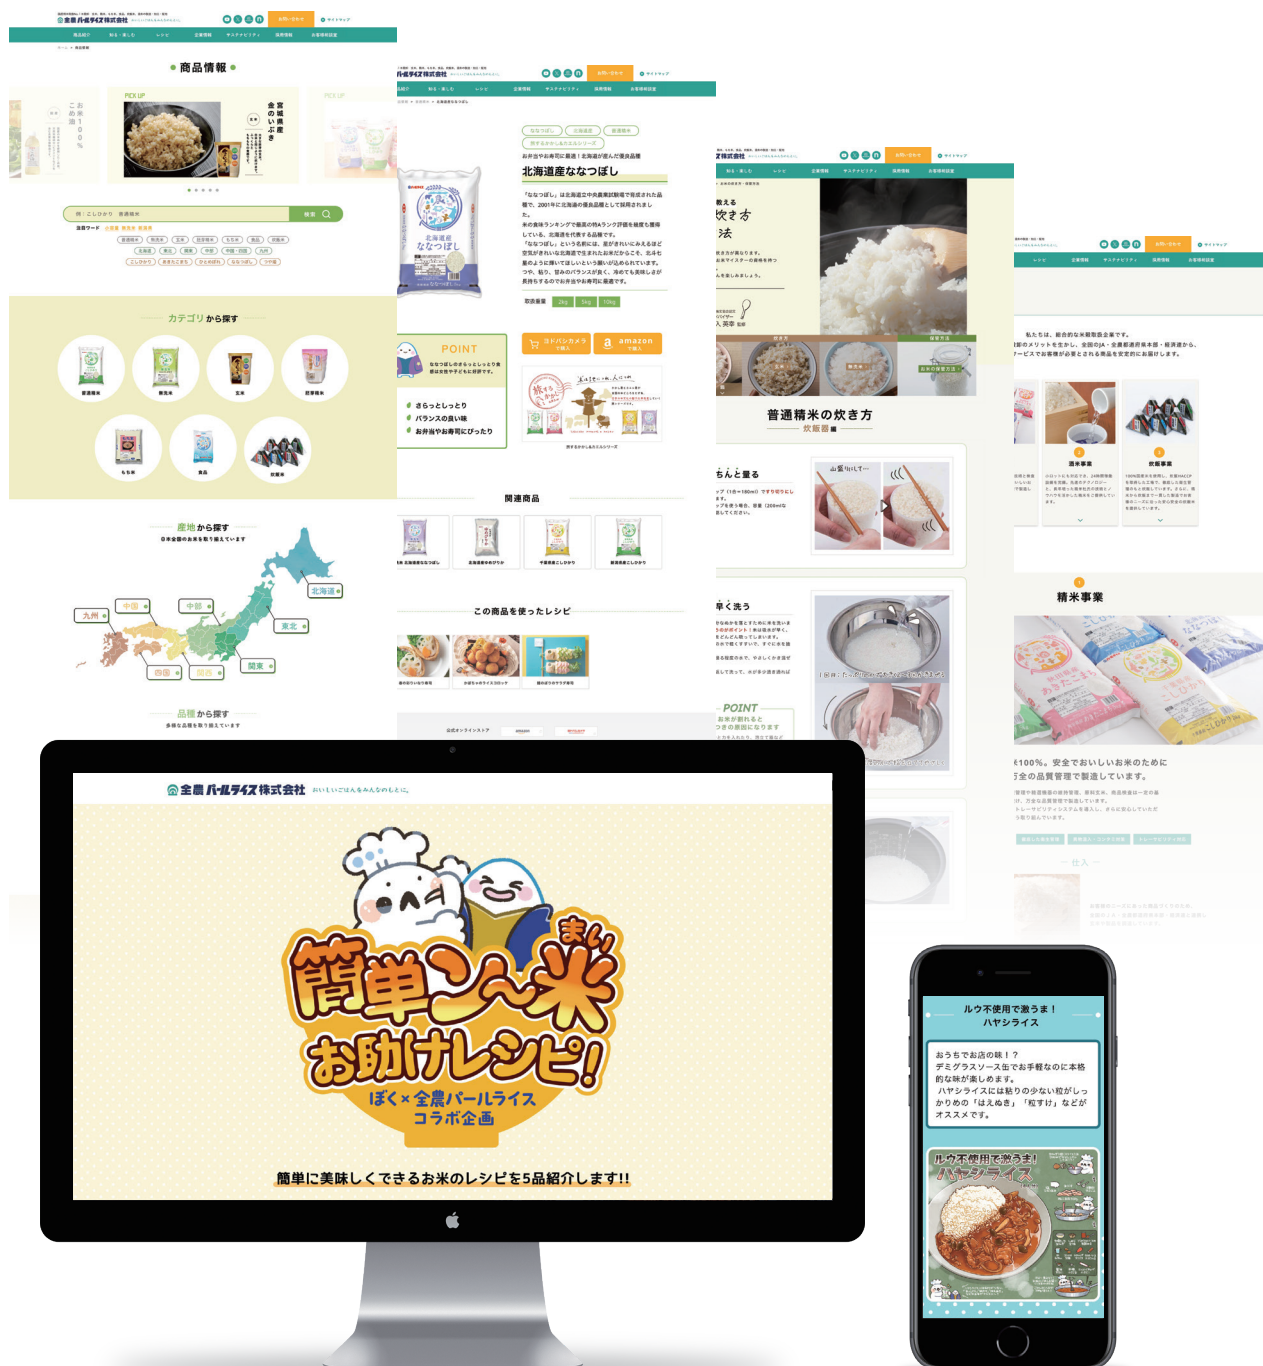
全農パールライス株式会社

商品情報

PICK UP

宮城県産 金のいぶき

こめ油 100%

検索

カテゴリから探す

普通精米 無洗米 玄米 胚芽精米 もち米 食品 炊飯米

産地から探す

日本全国のお米を取り揃えています

北海道 東北 関東 中部 関西 中国 四国 九州

品種から探す

多様な品種を取り揃えています

北海道産ななつぼし

POINT

さらっとしっかり

バランスの良い味

お弁当やお寿司にぴったり

ヨドバシカメラ

amazon

関連商品

この商品を使ったレシピ

普通精米の炊き方

炊飯器

ちんと量る

早く洗う

POINT

精米事業

100%、安全でおいしいお米のために

全農パールライス株式会社 おいしいごはんをみんなのもとに。

簡単こ〜米まい お助けレシピ!

ぼく×全農パールライス コラボ企画

簡単に美味しくできるお米のレシピを5品紹介します!!

ルウ不使用で激うま!ハヤシライス

おうちでお店の味!?デミグラスソース缶でお手軽なのに本格的な味が楽しめます。ハヤシライスには粘りの少ない粒がしっかりめの「はえぬき」「粒すけ」などがオススメです。

ルウ不使用で激うま!ハヤシライス